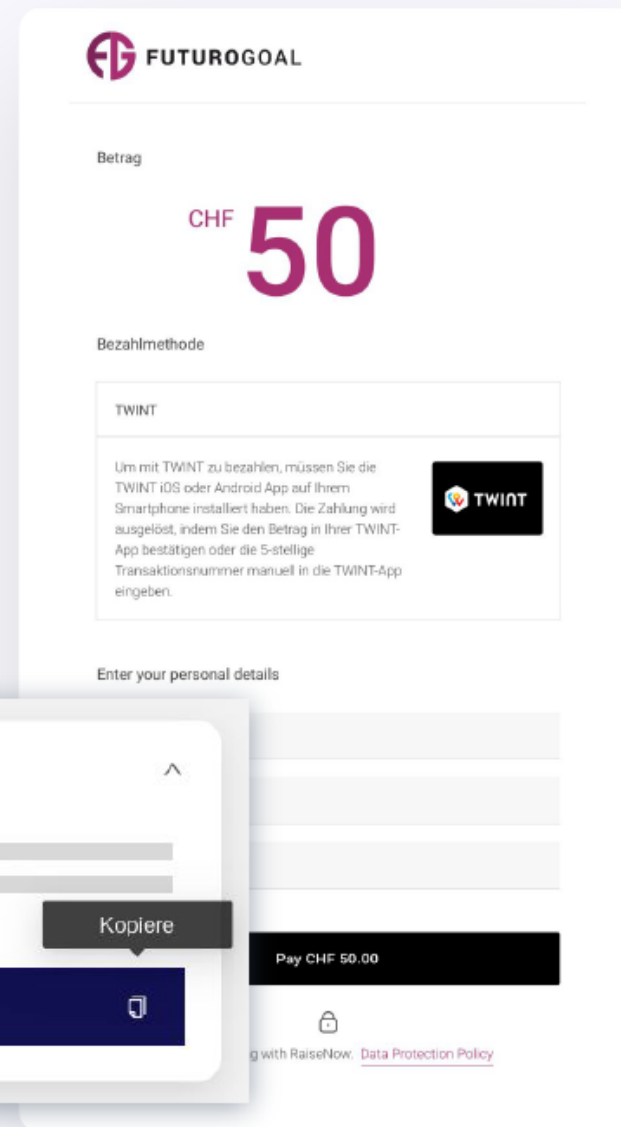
FUTUROGOAL

Betrag

CHF 50

Bezahlmethode

TWINT

Um mit TWINT zu bezahlen, müssen Sie die TWINT iOS oder Android App auf Ihrem Smartphone installiert haben. Die Zahlung wird ausgelöst, indem Sie den Betrag in Ihrer TWINT-App bestätigen oder die 5-stellige Transaktionsnummer manuell in die TWINT-App eingeben.

TWINT

Enter your personal details

Kopiere

Pay CHF 50.00

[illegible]g with RaiseNow. Data Protection Policy